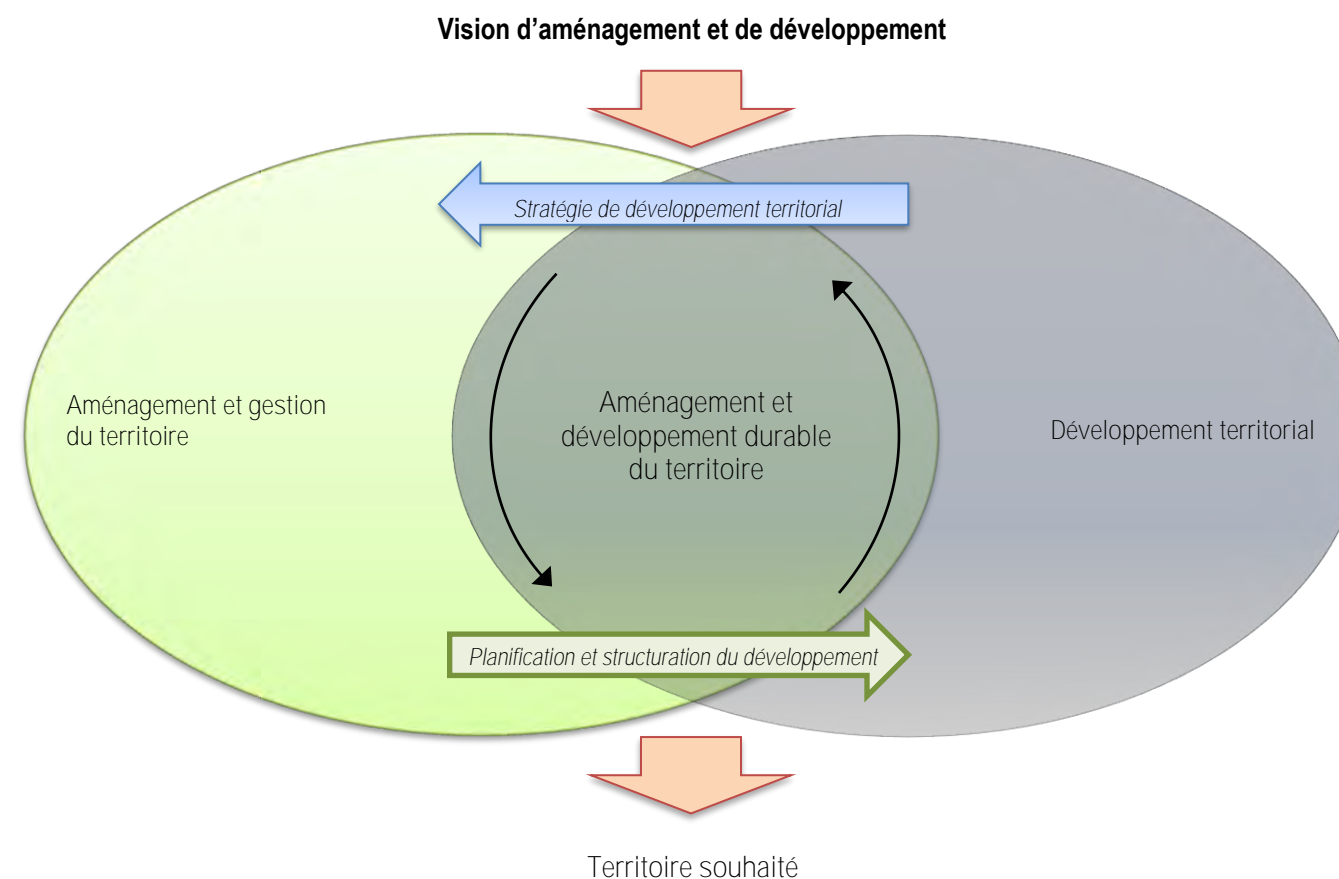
**Vision d’aménagement et de développement**

*Stratégie de développement territorial*

Aménagement et gestion du territoire

Aménagement et développement durable du territoire

Développement territorial

*Planification et structuration du développement*

Territoire souhaité